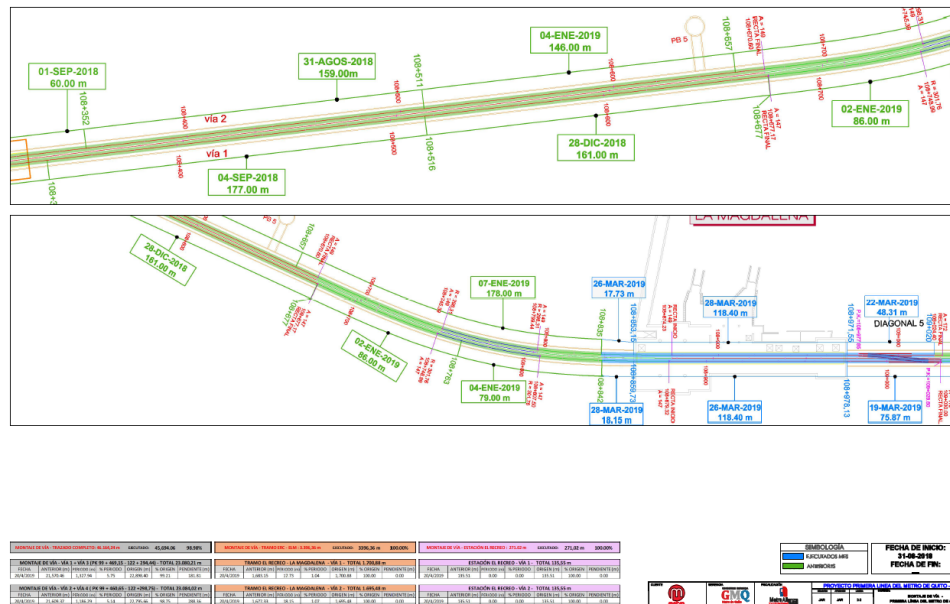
01-SEP-2018
60.00 m

31-AGOS-2018
159.00m

04-ENE-2019
146.00 m

PB 5

02-ENE-2019
86.00 m

vía 2

vía 1

04-SEP-2018
177.00 m

28-DIC-2018
161.00 m

108+352

108+400

108+500

108+511

108+516

108+600

108+657

108+677

108+700

108+2

LA MAGDALENA

28-DIC-2018
161.00 m

PB 5

07-ENE-2019
178.00 m

26-MAR-2019
17.73 m

28-MAR-2019
118.40 m

22-MAR-2019
48.31 m

DIAGONAL 5

02-ENE-2019
86.00 m

04-ENE-2019
79.00 m

28-MAR-2019
18.15 m

26-MAR-2019
118.40 m

19-MAR-2019
75.87 m

108+835

108+853.16

108+855.73

108+971.56

108+978.13

MONTAJE DE VÍA - TRAZADO COMPLETO 41,034.06 99.98%

MONTAJE DE VÍA - TRAMO DEC - DJAI 3396.36 m 100.00%

MONTAJE DE VÍA - ESTACIÓN EL RECREO 271.02 m 100.00%

SIMBOLOGIA
EJECUTADOS
ANTERIORES

FECHA DE INICIO:
31-08-2018
FECHA DE FIN:

PROYECTO PRIMERA LINEA DEL METRO DE QUITO

GMQ

Metro de Quito